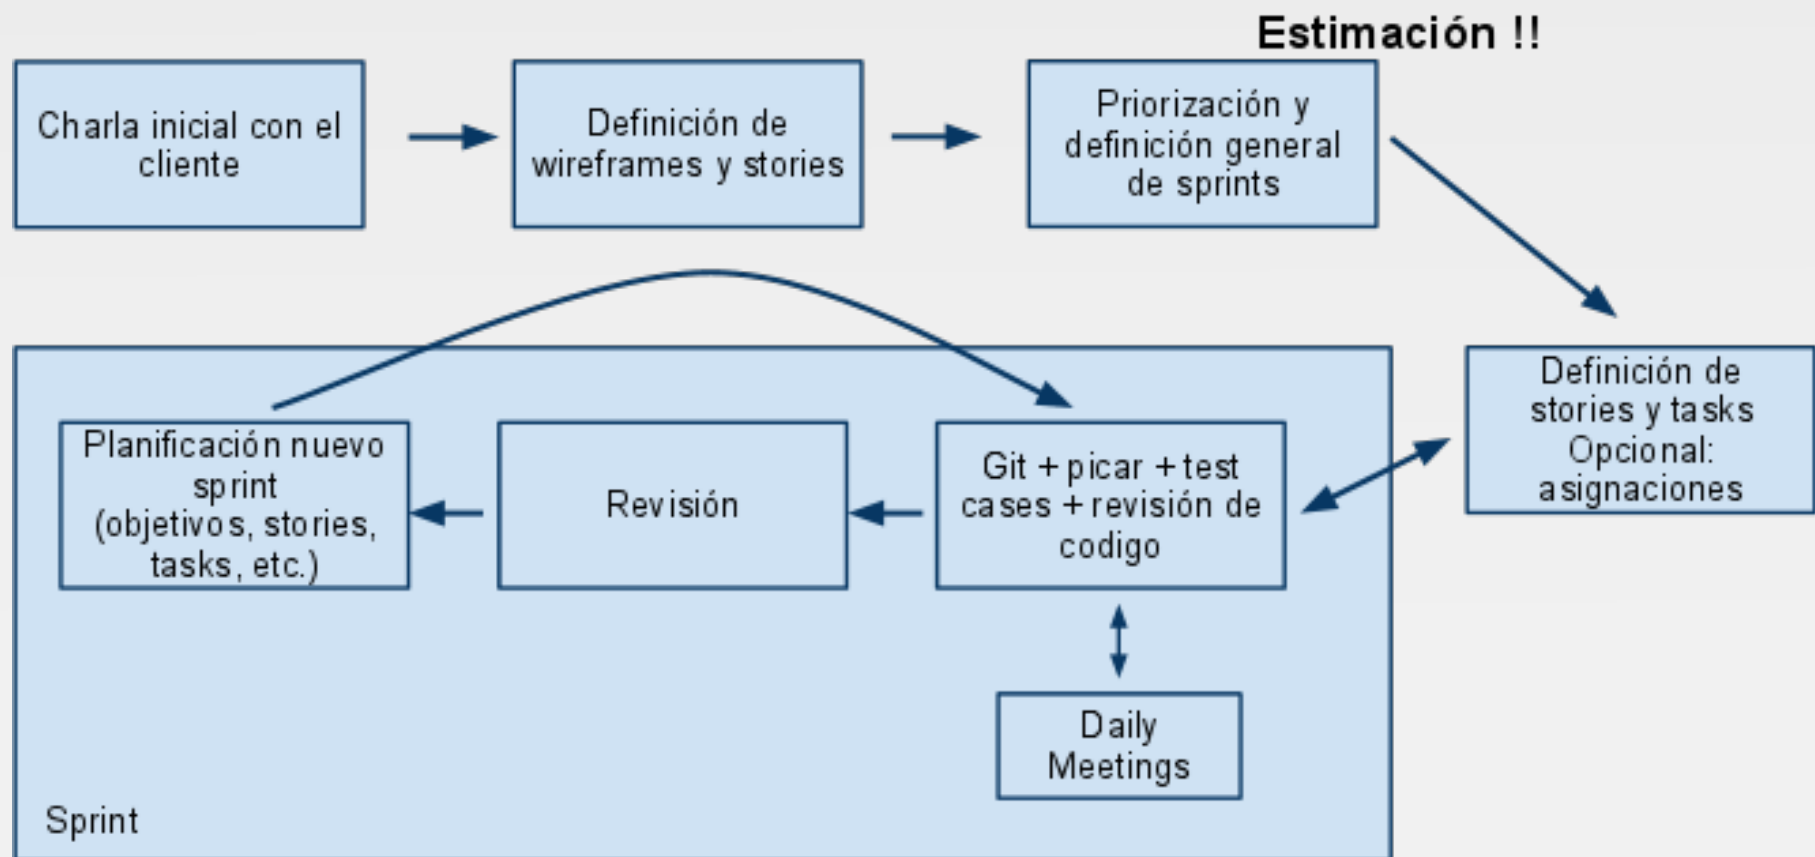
Estimación !!

Charla inicial con el cliente

Definición de wireframes y stories

Priorización y definición general de sprints

Definición de stories y tasks Opcional: asignaciones

Planificación nuevo sprint (objetivos, stories, tasks, etc.)

Revisión

Git + picar + test cases + revisión de codigo

Daily Meetings

Sprint